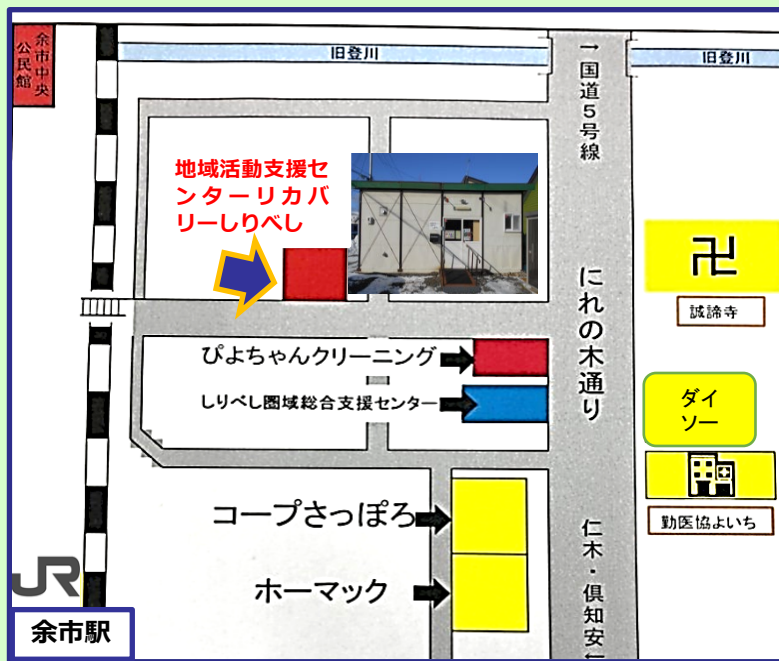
余市中央公民館

旧登川

旧登川

国道5号線

地域活動支援センターリカバリーしりべし

にれの木通り

卍

誠諦寺

ぴよちゃんクリーニング

しりべし圏域総合支援センター

ダイソー

勤医協よいち

コープさっぽろ

ホーマック

仁木・倶知安

JR

余市駅